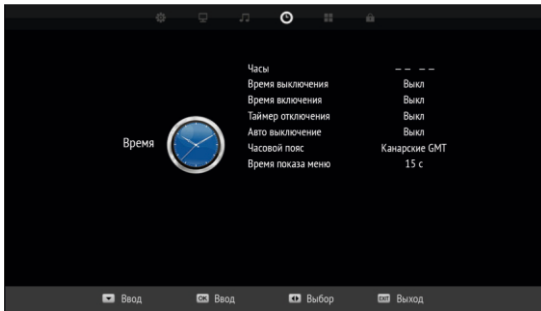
Время

| | |
|---|---|
| Часы | -- -- |
| Время выключения | Выкл |
| Время включения | Выкл |
| Таймер отключения | Выкл |
| Авто выключение | Выкл |
| Часовой пояс | Канарские GMT |
| Время показа меню | 15 с |

Ввод OK Ввод Выбор EXIT Выход